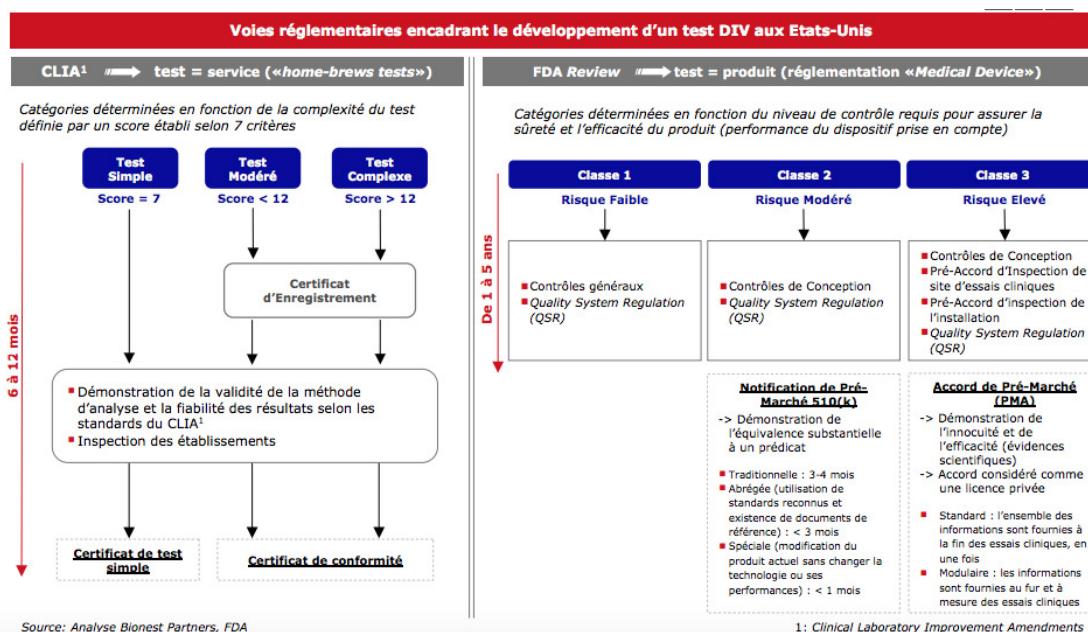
Voies réglementaires encadrant le développement d'un test DIV aux Etats-Unis

CLIA$^1$ test = service («home-brews tests»)

Catégories déterminées en fonction de la complexité du test définie par un score établi selon 7 critères

Test Simple
Score = 7

Test Modéré
Score < 12

Test Complexe
Score > 12

6 à 12 mois

Certificat d'Enregistrement

Démonstration de la validité de la méthode d'analyse et la fiabilité des résultats selon les standards du CLIA$^1$
Inspection des établissements

Certificat de test simple

Certificat de conformité

FDA Review test = produit (réglementation «Medical Device»)

Catégories déterminées en fonction du niveau de contrôle requis pour assurer la sûreté et l'efficacité du produit (performance du dispositif prise en compte)

Classe 1
Risque Faible

Classe 2
Risque Modéré

Classe 3
Risque Elevé

De 1 à 5 ans

Contrôles généraux
Quality System Regulation (QSR)

Contrôles de Conception
Quality System Regulation (QSR)

Contrôles de Conception
Pré-Accord d'Inspection de site d'essais cliniques
Pré-Accord d'inspection de l'installation
Quality System Regulation (QSR)

Notification de Pré-Marché 510(k)
-> Démonstration de l'équivalence substantielle à un prédicat
Traditionnelle : 3-4 mois
Abrégée (utilisation de standards reconnus et existence de documents de référence) : < 3 mois
Spéciale (modification du produit actuel sans changer la technologie ou ses performances) : < 1 mois

Accord de Pré-Marché (PMA)
-> Démonstration de l'innocuité et de l'efficacité (évidences scientifiques)
-> Accord considéré comme une licence privée
Standard : l'ensemble des informations sont fournies à la fin des essais cliniques, en une fois
Modulaire : les informations sont fournies au fur et à mesure des essais cliniques

Source: Analyse Bionest Partners, FDA

1: Clinical Laboratory Improvement Amendments